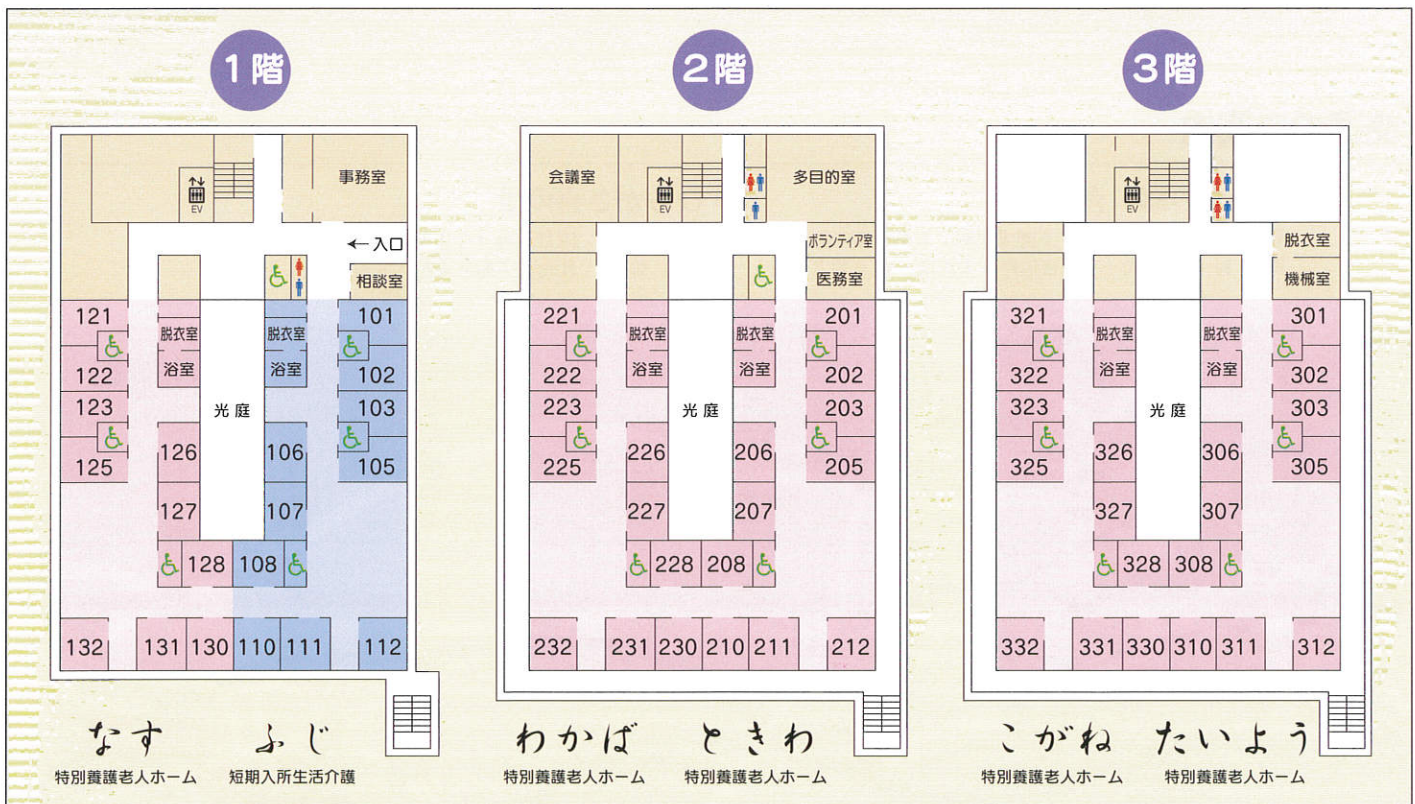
1階

EV
事務室
←入口
相談室
121
122
123
125
脱衣室
浴室
脱衣室
浴室
101
102
103
105
光庭
126
127
106
107
128
108
132
131
130
110
111
112

なす
特別養護老人ホーム
ふじ
短期入所生活介護

2階

会議室
EV
多目的室
ボランティア室
医務室
221
222
223
225
脱衣室
浴室
脱衣室
浴室
201
202
203
205
光庭
226
227
206
207
228
208
232
231
230
210
211
212

わかば
特別養護老人ホーム
ときわ
特別養護老人ホーム

3階

EV
脱衣室
機械室
321
322
323
325
脱衣室
浴室
脱衣室
浴室
301
302
303
305
光庭
326
327
306
307
328
308
332
331
330
310
311
312

こがね
特別養護老人ホーム
たいよう
特別養護老人ホーム